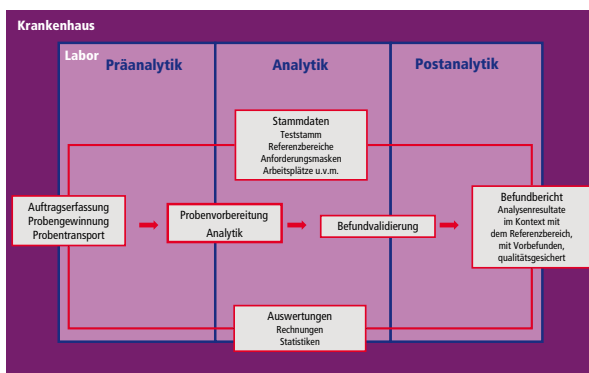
Krankenhaus

Labor

Präanalytik

Analytik

Postanalytik

Stammdaten
Teststamm
Referenzbereiche
Anforderungsmasken
Arbeitsplätze u.v.m.

Auftragserfassung
Probengewinnung
Probentransport

Probenvorbereitung
Analytik

Befundvalidierung

Befundbericht
Analysenresultate
im Kontext mit
dem Referenzbereich,
mit Vorbefunden,
qualitätsgesichert

Auswertungen
Rechnungen
Statistiken